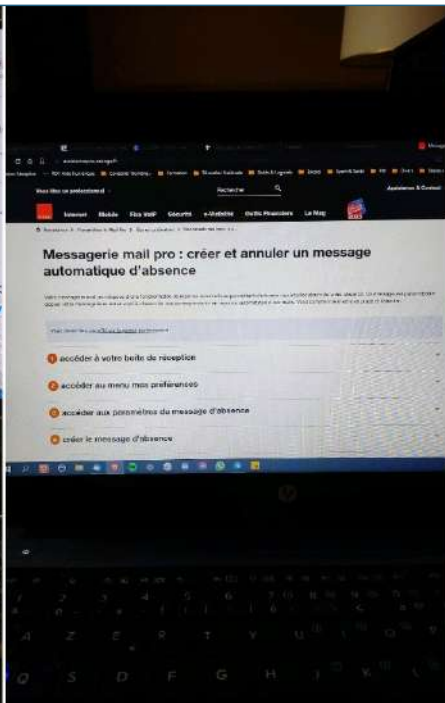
Vous êtes un professionnel

Recherche

Assistance & Contact

Internet Mobile Fixe VoIP Sécurité e-Visibilité Outils Financiers Le Mag

Messagerie mail pro : créer et annuler un message automatique d'absence

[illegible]

1 accéder à votre boite de réception

2 accéder au menu mes préférences

3 accéder aux paramètres du message d'absence

4 créer le message d'absence

A Z E R T Y U I O P

Q S D F G H J K L M